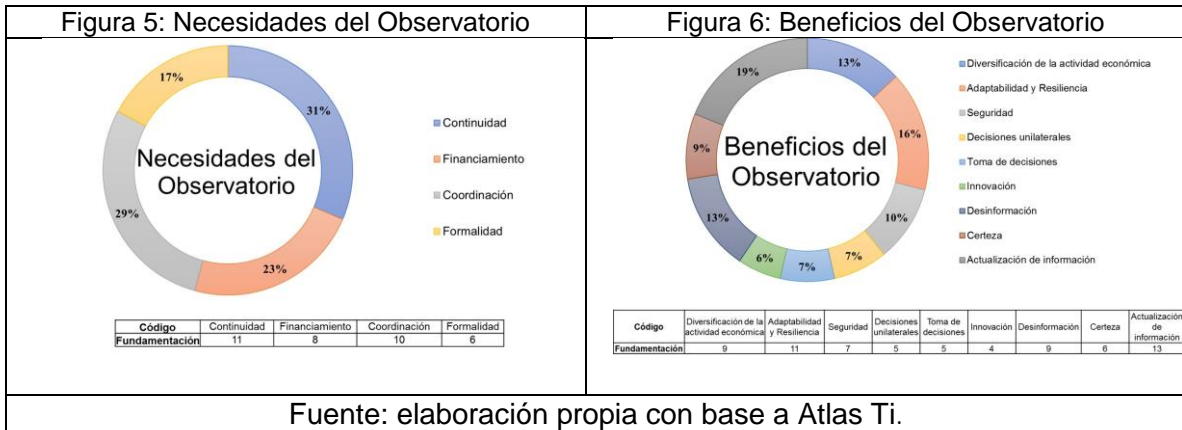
Figura 5: Necesidades del Observatorio

17%
31%
Necesidades del Observatorio
29%
23%

Continuidad
Financiamiento
Coordinación
Formalidad

| Código | Continuidad | Financiamiento | Coordinación | Formalidad |
|---|---|---|---|---|
| Fundamentación | 11 | 8 | 10 | 6 |

Figura 6: Beneficios del Observatorio

19%
13%
9%
Beneficios del Observatorio
16%
13%
10%
6%
7%
7%

Diversificación de la actividad económica
Adaptabilidad y Resiliencia
Seguridad
Decisiones unilaterales
Toma de decisiones
Innovación
Desinformación
Certeza
Actualización de información

| Código | Diversificación de la actividad económica | Adaptabilidad y Resiliencia | Seguridad | Decisiones unilaterales | Toma de decisiones | Innovación | Desinformación | Certeza | Actualización de información |
|---|---|---|---|---|---|---|---|---|---|
| Fundamentación | 9 | 11 | 7 | 5 | 5 | 4 | 9 | 6 | 13 |

Fuente: elaboración propia con base a Atlas Ti.